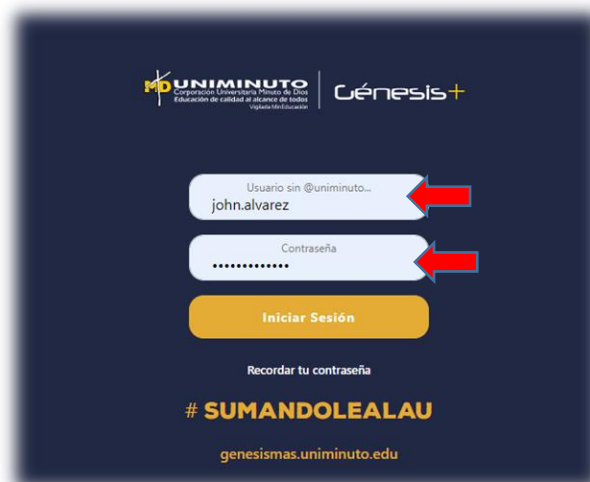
MD UNIMINUTO
Corporación Universitaria Minuto de Dios
Educación de calidad al alcance de todos
Vigilada MinEducación

Génesis+

Usuario sin @uniminuto...
john.alvarez

Contraseña
•••••••••••••

Iniciar Sesión

Recordar tu contraseña

# SUMANDOLEALAU

genesismas.uniminuto.edu